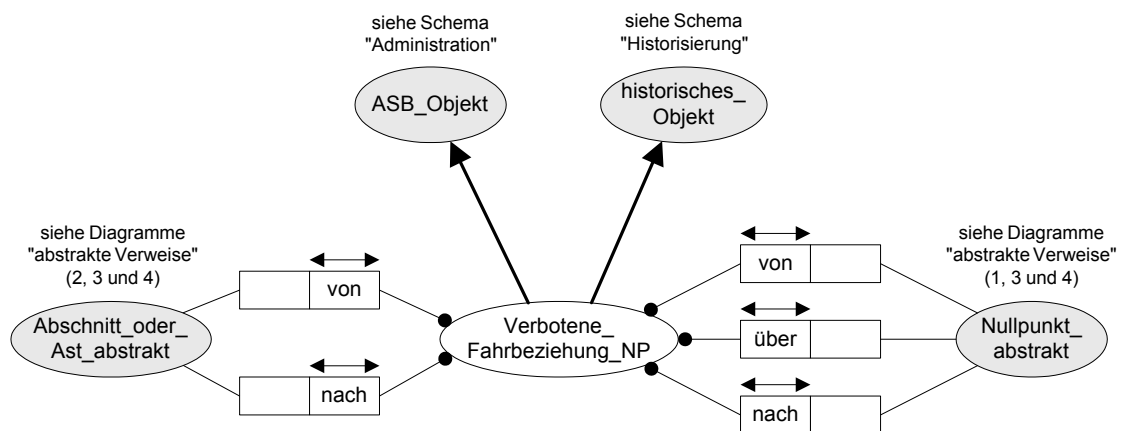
siehe Schema "Administration"

ASB_Objekt

siehe Schema "Historisierung"

historisches_ Objekt

siehe Diagramme "abstrakte Verweise" (2, 3 und 4)

Abschnitt_oder_ Ast_abstrakt

von

nach

Verbotene_ Fahrbeziehung_NP

von

über

nach

siehe Diagramme "abstrakte Verweise" (1, 3 und 4)

Nullpunkt_ abstrakt